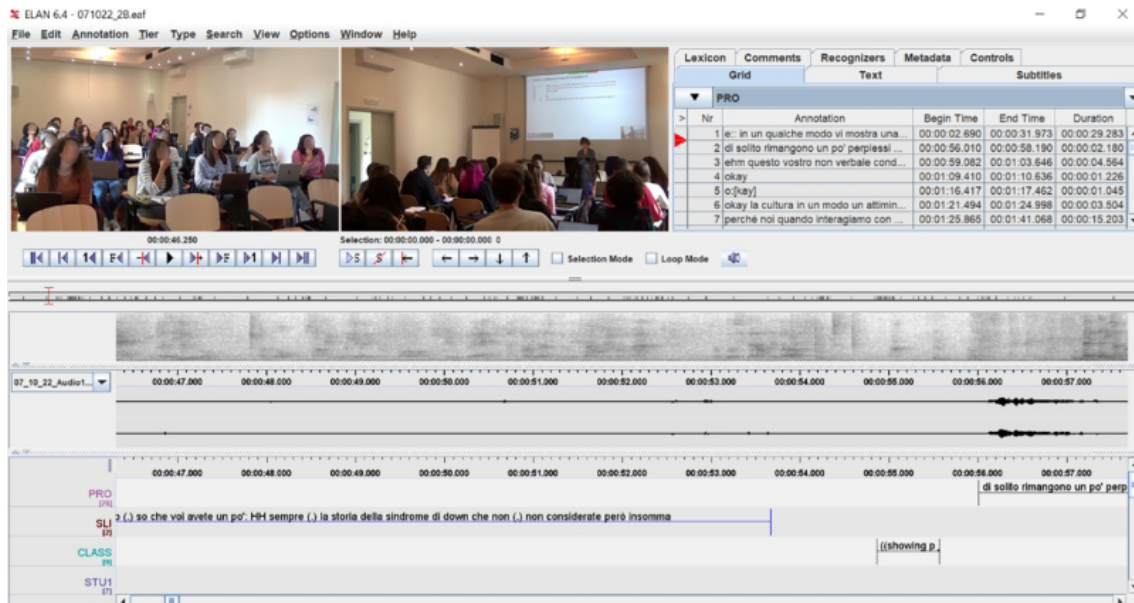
ELAN 6.4 - 071022_28.eaf

File Edit Annotation Tier Type Search View Options Window Help

Lexicon Comments Recognizers Metadata Controls
Grid Text Subtitles

PRO

| Nr | Annotation | Begin Time | End Time | Duration |
|---|---|---|---|---|
| 1 | e:: in un qualche modo vi mostra una... | 00:00:02.690 | 00:00:31.973 | 00:00:29.283 |
| 2 | di solito rimangono un po' perplessi ... | 00:00:56.010 | 00:00:58.190 | 00:00:02.180 |
| 3 | ehm questo vostro non verbale cond... | 00:00:59.082 | 00:01:03.646 | 00:00:04.564 |
| 4 | okay | 00:01:09.410 | 00:01:10.636 | 00:00:01.226 |
| 5 | o:[kay] | 00:01:16.417 | 00:01:17.462 | 00:00:01.045 |
| 6 | okay la cultura in un modo un attimin... | 00:01:21.494 | 00:01:24.998 | 00:00:03.504 |
| 7 | perché noi quando interagiamo con ... | 00:01:25.865 | 00:01:41.068 | 00:00:15.203 |

00:00:46.250

Selection: 00:00:00.000 - 00:00:00.000 0

Selection Mode Loop Mode

07_10_22_Audio1...

00:00:47.000 00:00:48.000 00:00:49.000 00:00:50.000 00:00:51.000 00:00:52.000 00:00:53.000 00:00:54.000 00:00:55.000 00:00:56.000 00:00:57.000

00:00:47.000 00:00:48.000 00:00:49.000 00:00:50.000 00:00:51.000 00:00:52.000 00:00:53.000 00:00:54.000 00:00:55.000 00:00:56.000 00:00:57.000

PRO [76]
di solito rimangono un po' perp

SLI [2]
o (.) so che voi avete un po': HH sempre (.) la storia della sindrome di down che non (.) non considerate però insomma

CLASS [9]
((showing p

STU1 [7]